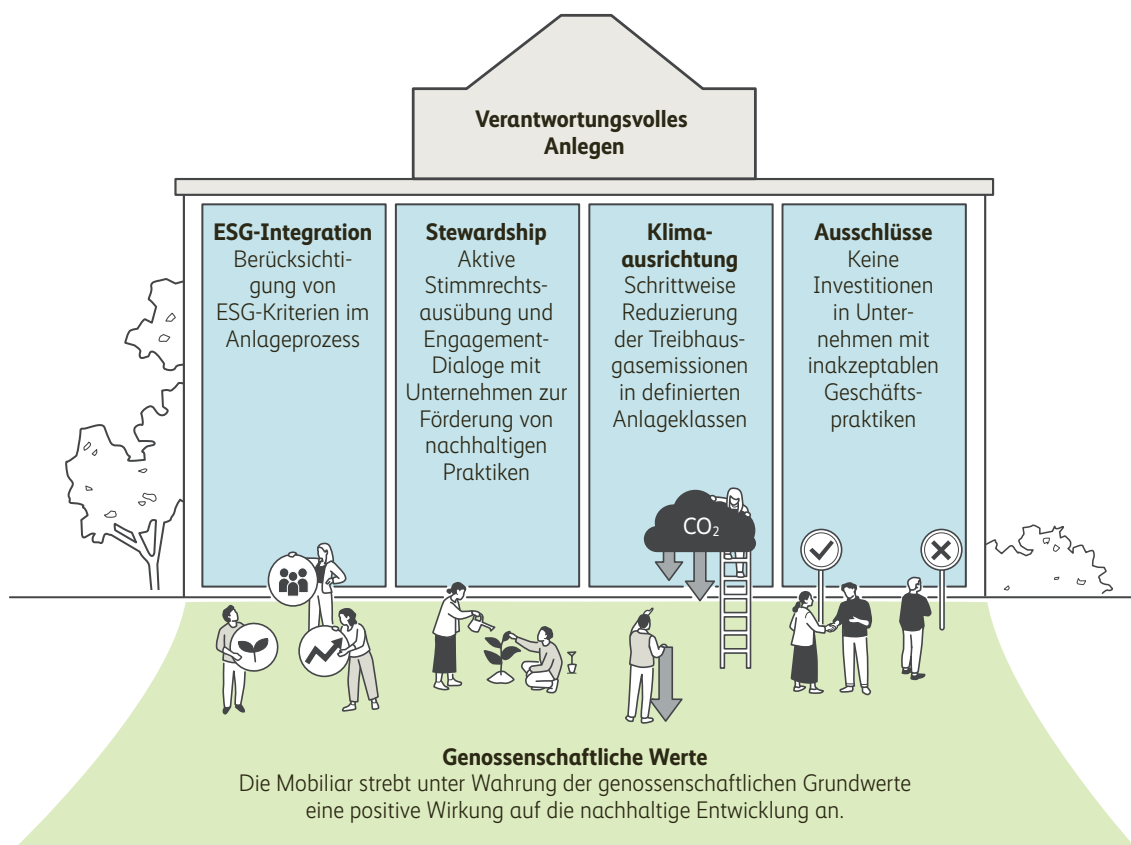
Verantwortungsvolles Anlegen

ESG-Integration
Berücksichtigung von ESG-Kriterien im Anlageprozess

Stewardship
Aktive Stimmrechtsausübung und Engagement-Dialoge mit Unternehmen zur Förderung von nachhaltigen Praktiken

Klimaausrichtung
Schrittweise Reduzierung der Treibhausgasemissionen in definierten Anlageklassen

Ausschlüsse
Keine Investitionen in Unternehmen mit inakzeptablen Geschäftspraktiken

$CO_2$

Genossenschaftliche Werte
Die Mobiliar strebt unter Wahrung der genossenschaftlichen Grundwerte eine positive Wirkung auf die nachhaltige Entwicklung an.